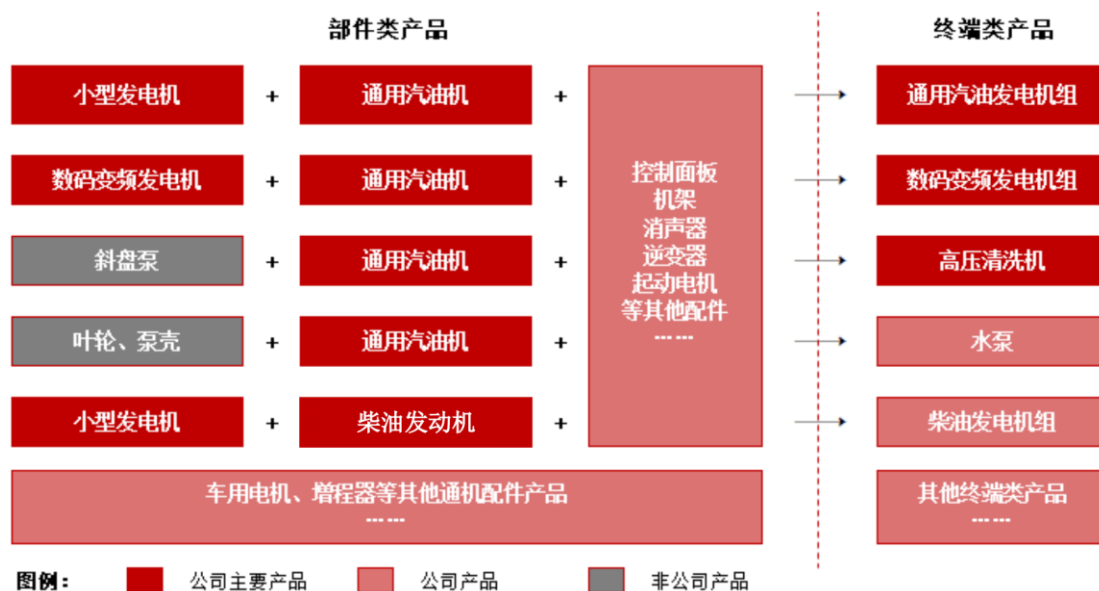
部件类产品

终端类产品

小型发电机 + 通用汽油机 +

数码变频发电机 + 通用汽油机 +

斜盘泵 + 通用汽油机 +

叶轮、泵壳 + 通用汽油机 +

小型发电机 + 柴油发动机 +

控制面板
机架
消声器
逆变器
起动电机
等其他配件
……

通用汽油发电机组

数码变频发电机组

高压清洗机

水泵

柴油发电机组

车用电机、增程器等其他通机配件产品
……

其他终端类产品
……

图例： 公司主要产品 公司产品 非公司产品